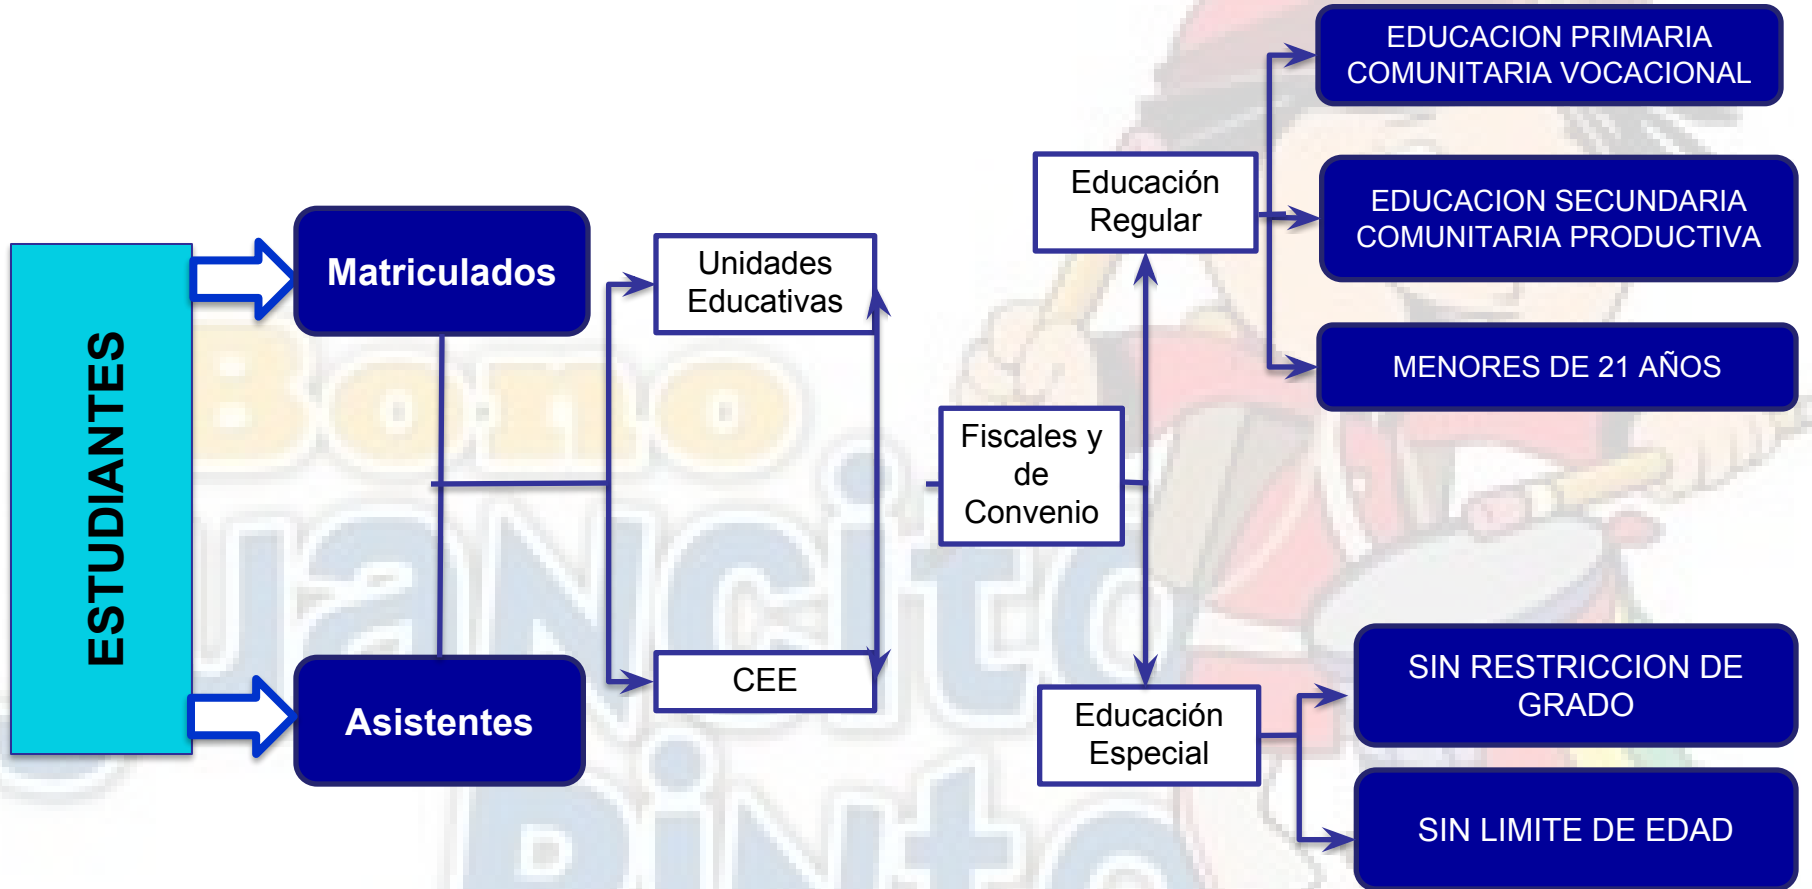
ESTUDIANTES

Matriculados

Asistentes

Unidades Educativas

CEE

Fiscales y de Convenio

Educación Regular

Educación Especial

EDUCACION PRIMARIA COMUNITARIA VOCACIONAL

EDUCACION SECUNDARIA COMUNITARIA PRODUCTIVA

MENORES DE 21 AÑOS

SIN RESTRICCION DE GRADO

SIN LIMITE DE EDAD

Bono Juancito Pinto